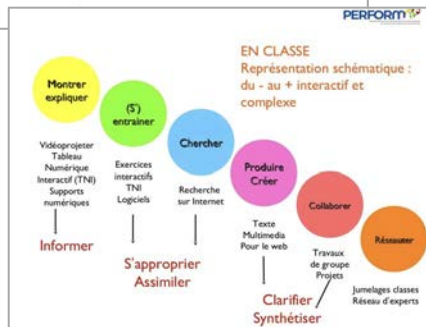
PERFORM

EN CLASSE
Représentation schématique : du - au + interactif et complexe

Montrer expliquer

Vidéoprojeter
Tableau Numérique Interactif (TNI)
Supports numériques

Informer

(S') entrainer

Exercices interactifs
TNI
Logiciels

Chercher

Recherche sur Internet

S'approprier
Assimiler

Produire Créer

Texte
Multimedia
Pour le web

Clarifier
Synthétiser

Collaborer

Travaux de groupe
Projets

Réseauter

Jumelages classes
Réseau d'experts